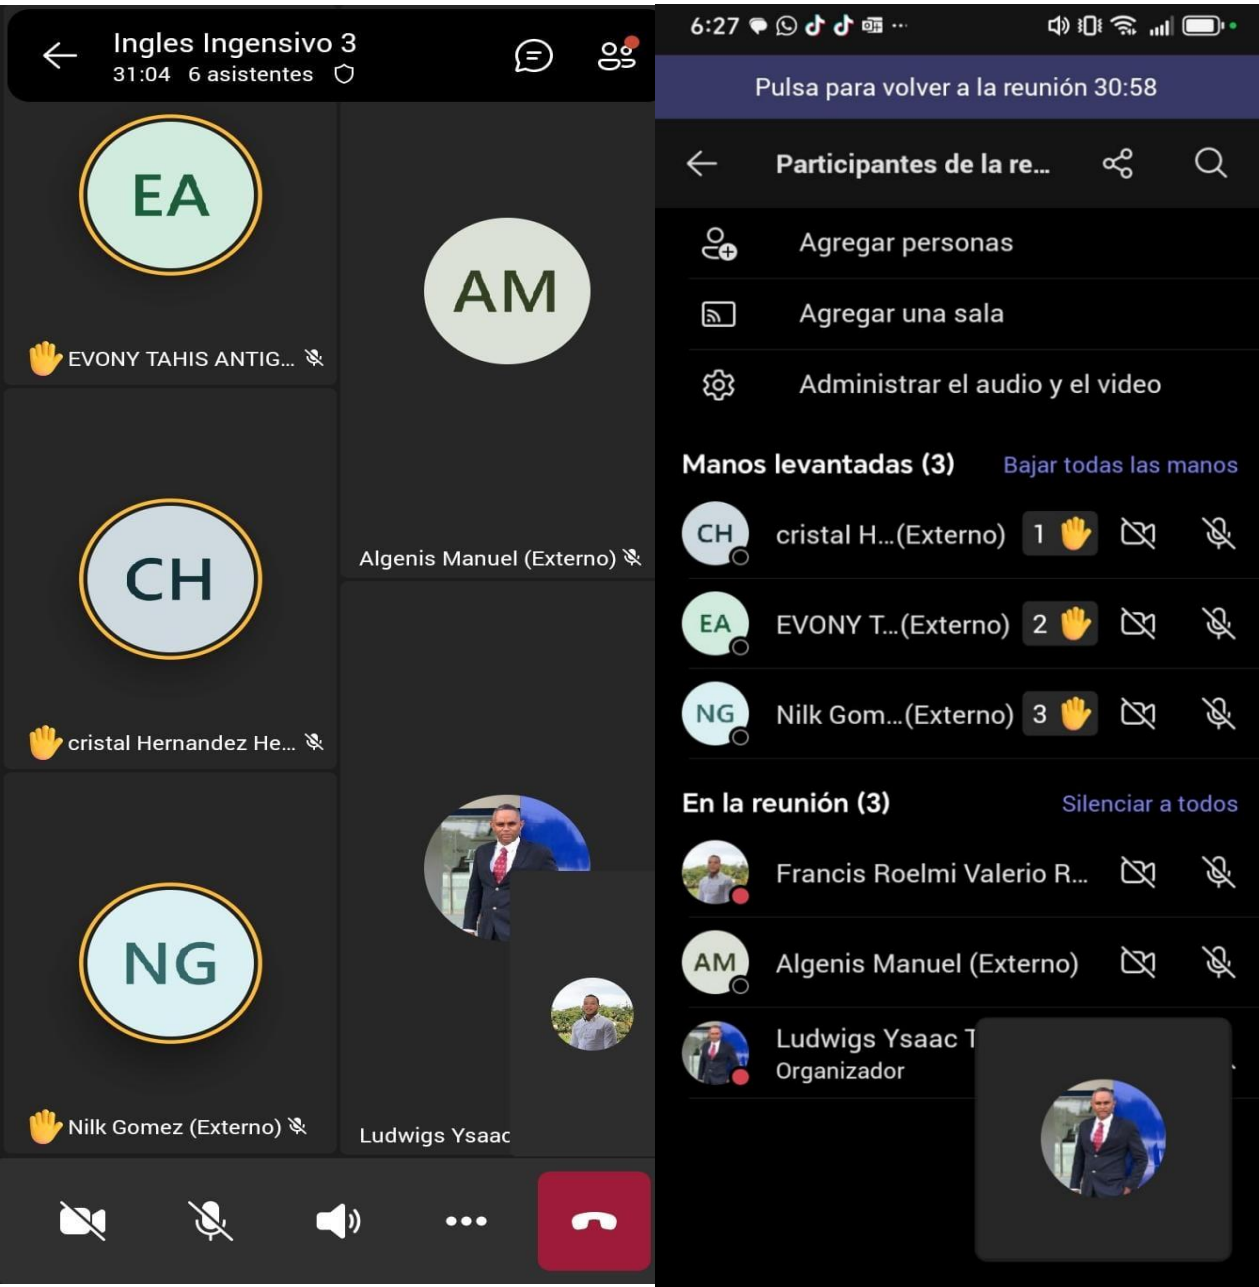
Ingles Ingensivo 3
31:04 6 asistentes

EA
EVONY TAHIS ANTIG...

AM
Algenis Manuel (Externo)

CH
cristal Hernandez He...

NG
Nilk Gomez (Externo)

Ludwigs Ysaac

6:27

Pulsa para volver a la reunión 30:58

Participantes de la re...

Agregar personas
Agregar una sala
Administrar el audio y el video

Manos levantadas (3) Bajar todas las manos
CH cristal H...(Externo) 1
EA EVONY T...(Externo) 2
NG Nilk Gom...(Externo) 3

En la reunión (3) Silenciar a todos
Francis Roelmi Valerio R...
AM Algenis Manuel (Externo)
Ludwigs Ysaac T
Organizador